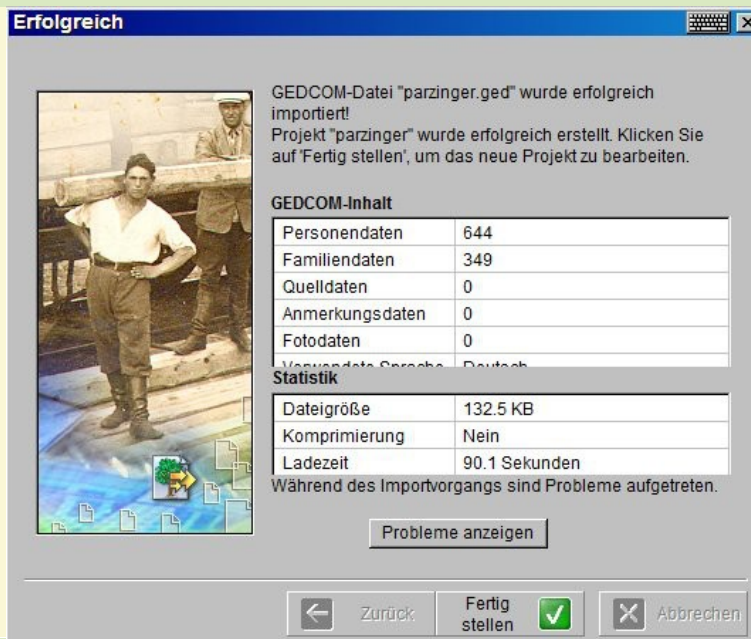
Erfolgreich

GEDCOM-Datei "parzinger.ged" wurde erfolgreich importiert!
Projekt "parzinger" wurde erfolgreich erstellt. Klicken Sie auf 'Fertig stellen', um das neue Projekt zu bearbeiten.

GEDCOM-Inhalt

| | |
|---|---|
| Personendaten | 644 |
| Familiendaten | 349 |
| Quelldaten | 0 |
| Anmerkungsdaten | 0 |
| Fotodaten | 0 |
| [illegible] | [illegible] |

Statistik

| | |
|---|---|
| Dateigröße | 132.5 KB |
| Komprimierung | Nein |
| Ladezeit | 90.1 Sekunden |

Während des Importvorgangs sind Probleme aufgetreten.

Probleme anzeigen

Zurück
Fertig stellen
Abbrechen